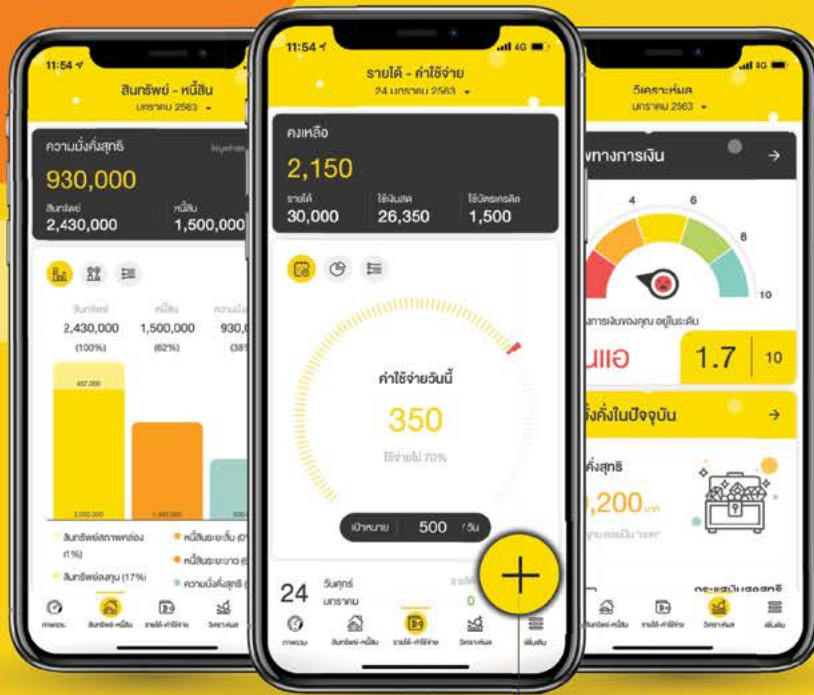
11:54

สินทรัพย์ - หนี้สิน
มกราคม 2563

ความมั่งคั่งสุทธิ
930,000
สินทรัพย์
2,430,000
หนี้สิน
1,500,000

สินทรัพย์
2,430,000
(100%)
หนี้สิน
1,500,000
(62%)
ความมั่งคั่ง
930,0
(38

สินทรัพย์สภาพคล่อง
(1%)
สินทรัพย์ลงทุน (17%)
หนี้สินระยะสั้น
หนี้สินระยะยาว
ความมั่งคั่งสุทธิ

ภาพรวม
สินทรัพย์-หนี้สิน
รายได้-ค่าใช้จ่าย
วิเคราะห์ผล

11:54
4G
รายได้ - ค่าใช้จ่าย
24 มกราคม 2563

คงเหลือ
2,150
รายได้
30,000
ใช้เงินสด
26,350
ใช้บัตรเครดิต
1,500

ค่าใช้จ่ายวันนี้
350
ใช้จ่ายไป 70%

เป้าหมาย 500 /วัน

24
วันศุกร์
มกราคม
0

ภาพรวม
สินทรัพย์-หนี้สิน
รายได้-ค่าใช้จ่าย
วิเคราะห์ผล
เพิ่มเติม

4G
วิเคราะห์ผล
มกราคม 2563

ทางการเงิน
4
6
8
10
การเงินของคุณ อยู่ในระดับ
แย่
1.7
10

คั่งในปัจจุบัน

คั่งสุทธิ
,200

สินทรัพย์-หนี้สิน
รายได้-ค่าใช้จ่าย
วิเคราะห์ผล
เพิ่มเติม